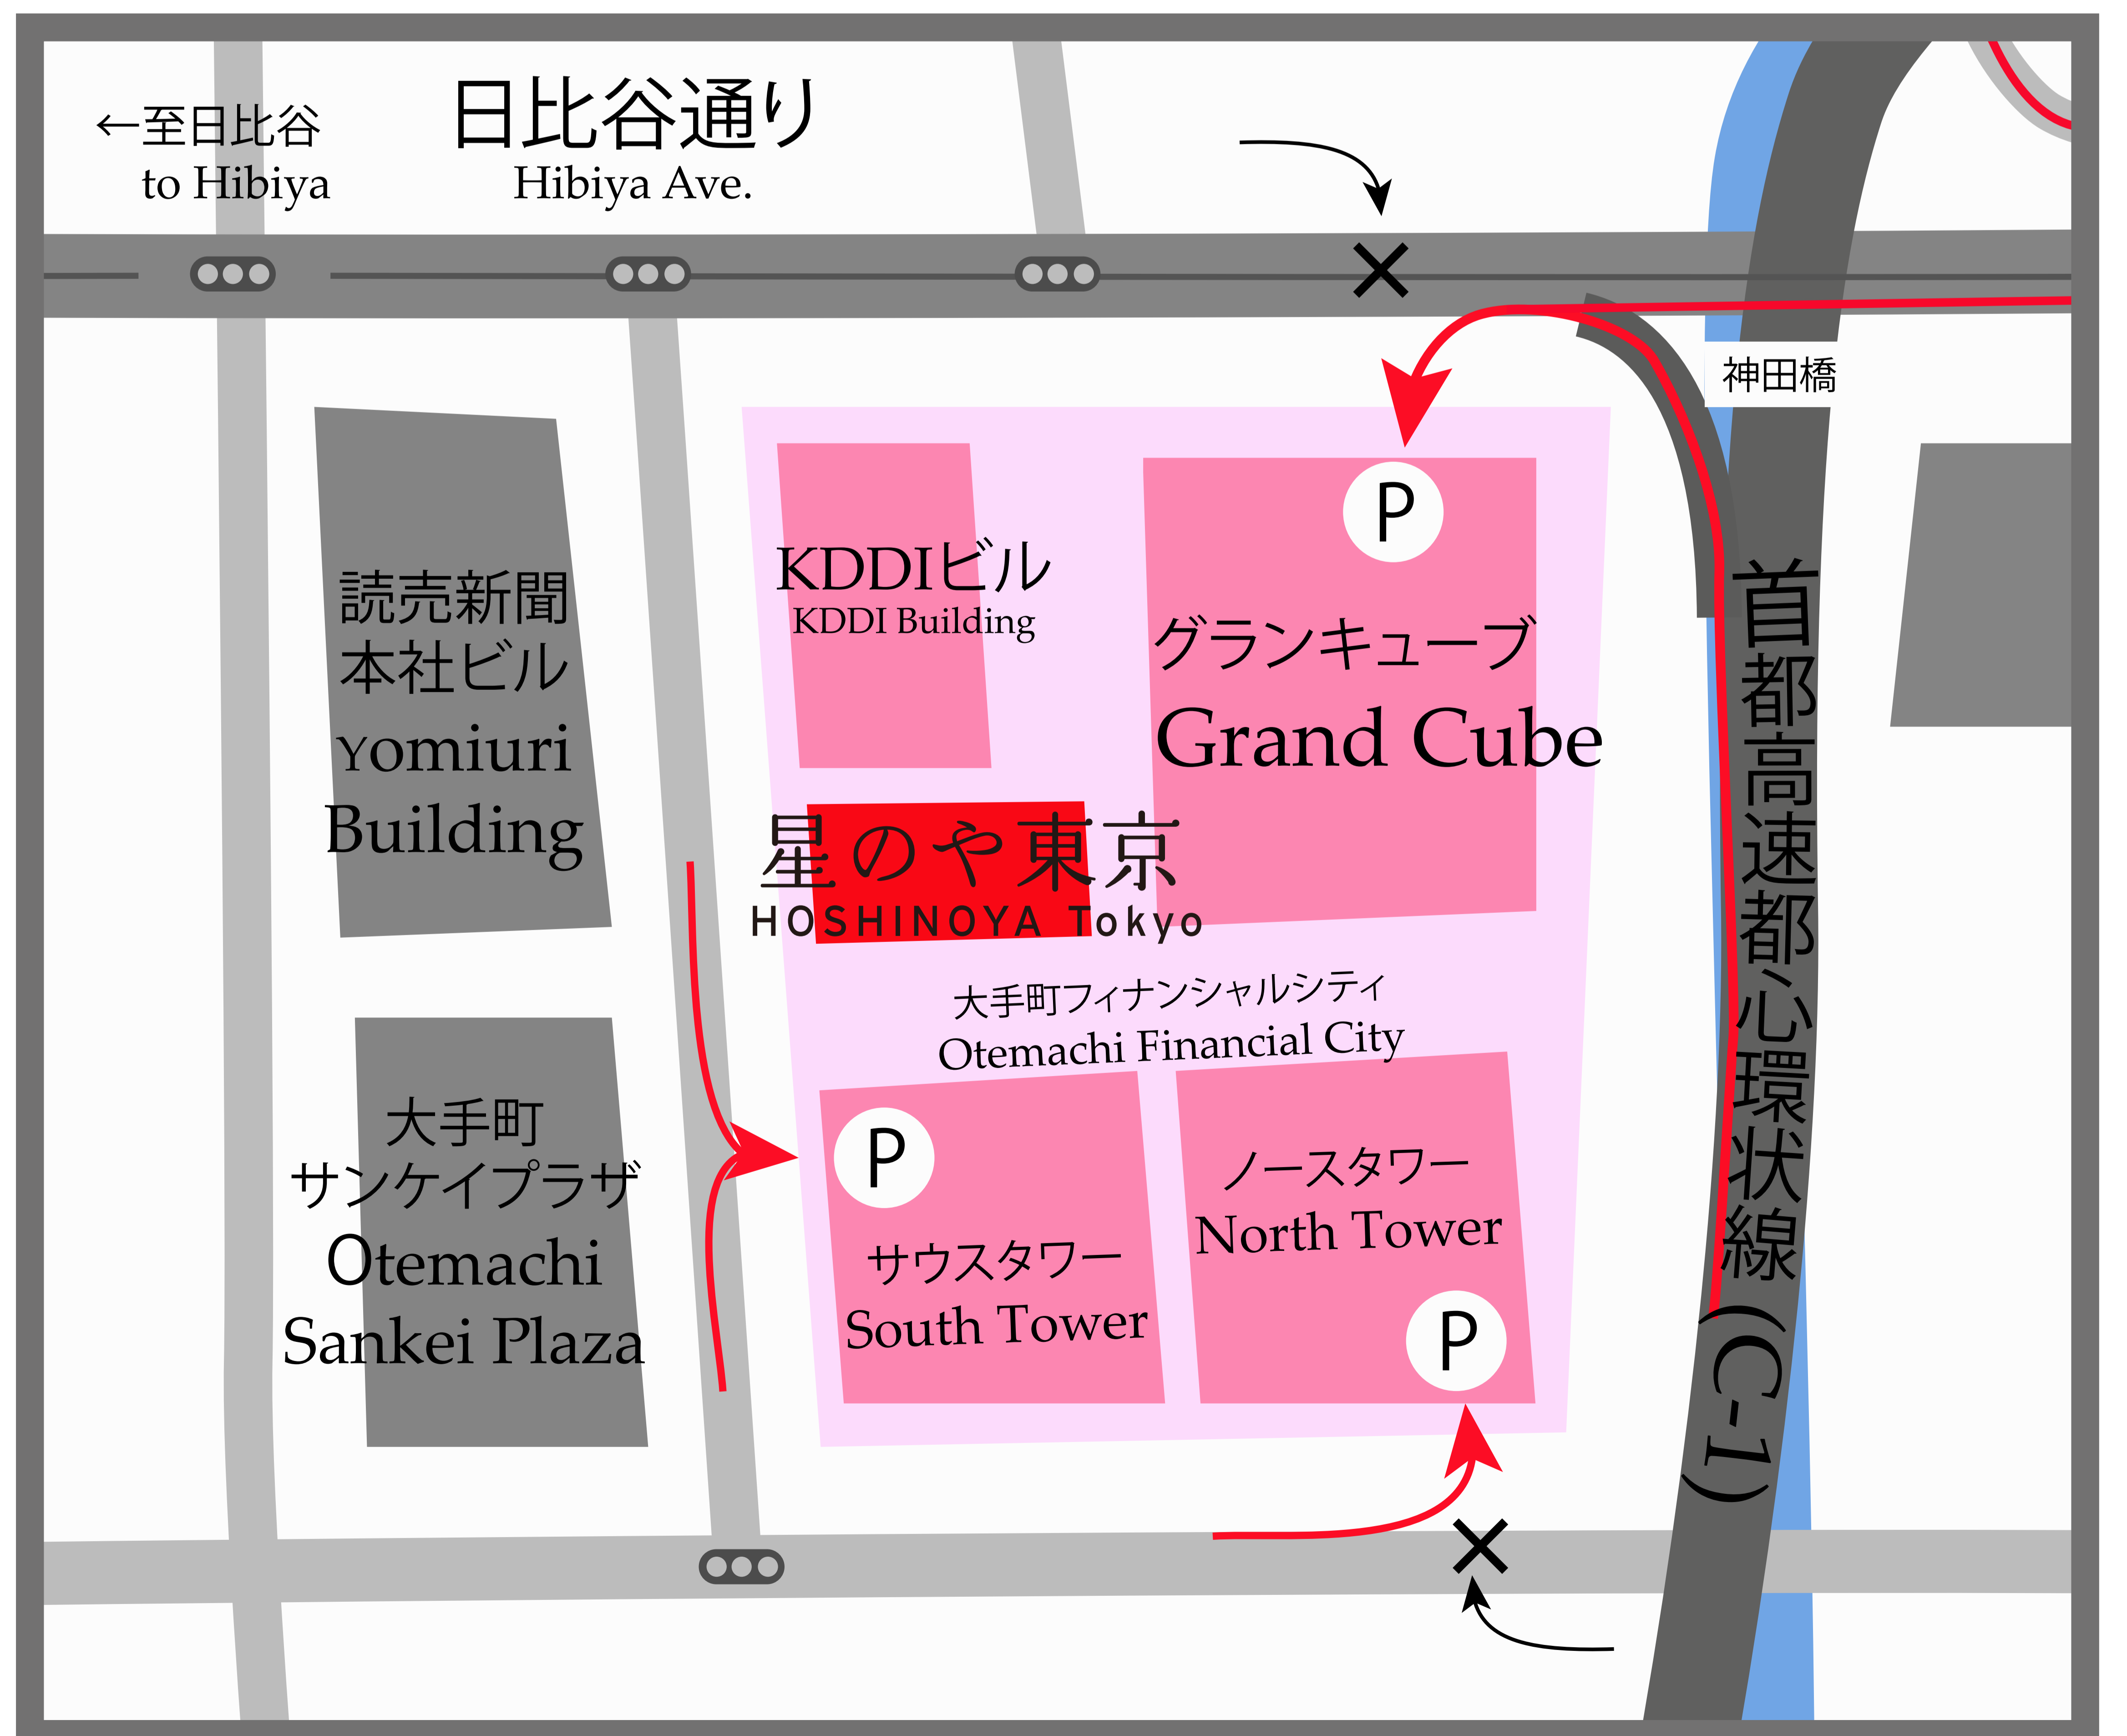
←至日比谷
to Hibiya

日比谷通り
Hibiya Ave.

神田橋

読売新聞
本社ビル
Yomiuri
Building

KDDIビル
KDDI Building

P

グランキューブ
Grand Cube

首都高速都心環状線(C-1)

星のや東京
HOSHINOYA Tokyo

大手町フィナンシャルシティ
Otemachi Financial City

大手町
サンケイプラザ
Otemachi
Sankei Plaza

P

サウスタワー
South Tower

ノースタワー
North Tower

P